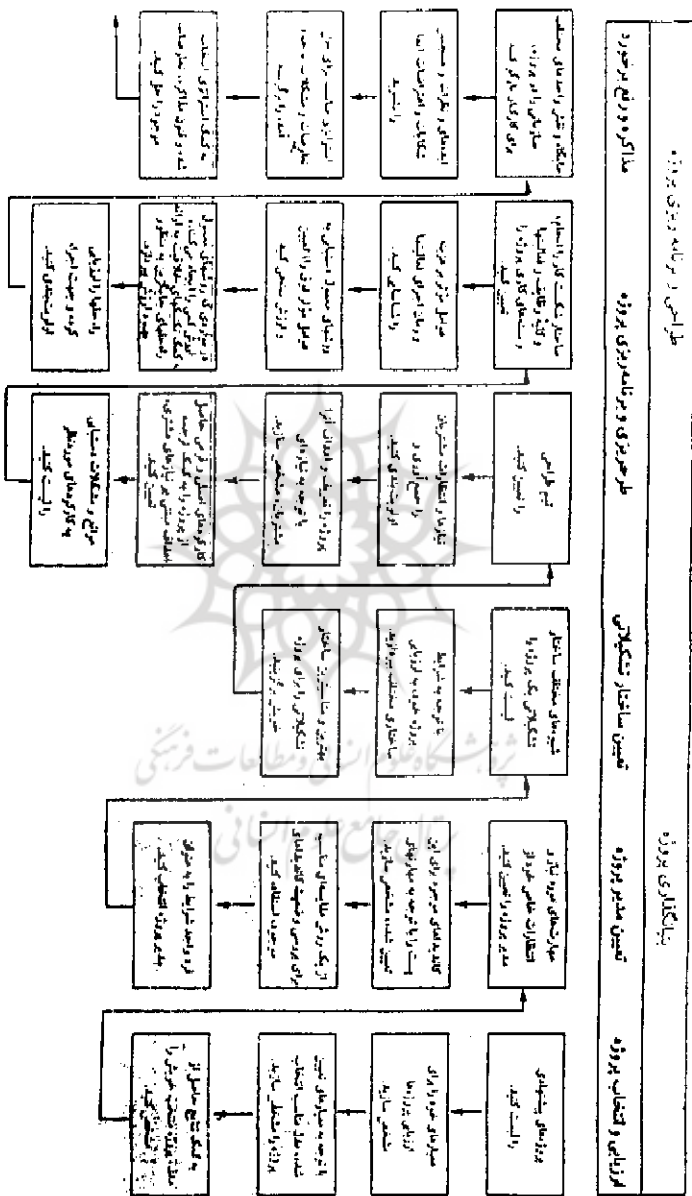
طراحی و برنامه‌ریزی پروژه

پیاده‌کاری پروژه

ارزیابی و انتخاب پروژه

تعیین مدیر پروژه

تعیین ساختار تشکیلاتی

طرح‌ریزی و برنامه‌ریزی پروژه

مذاکره و درخواست منابع

پروژه‌های پیشنهادی را انتخاب کنید.

معیارهای مورد نیاز ارزیابی پروژه‌ها را مشخص سازید.

با توجه به معیارهای تعیین شده، مطلوبیت هر یک از پروژه‌ها را مشخص سازید.

با کمک نتایج حاصل از مطلوبیت پروژه، پروژه را انتخاب کنید.

معیارهای مورد نیاز انتخاب مدیر پروژه را مشخص کنید.

کاندیدهای مورد نظر را با توجه به معیارها مشخص سازید.

از یکی از شیوه‌های انتخاب مدیر استفاده کنید.

فرد مناسب را انتخاب کنید.

شیوه‌های مختلف ساختار تشکیلاتی پروژه را مشخص کنید.

با توجه به شرایط پروژه، ساختار مناسب را انتخاب کنید.

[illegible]

تیم طراحی را تشکیل دهید.

نیازها و اطلاعات ضروری را جمع‌آوری کنید.

پروژه را به فعالیت‌ها تقسیم کنید.

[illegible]

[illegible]

ساختار شکست کار، ساختار شکست سازمانی و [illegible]

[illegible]

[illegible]

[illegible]

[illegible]

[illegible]

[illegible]

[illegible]